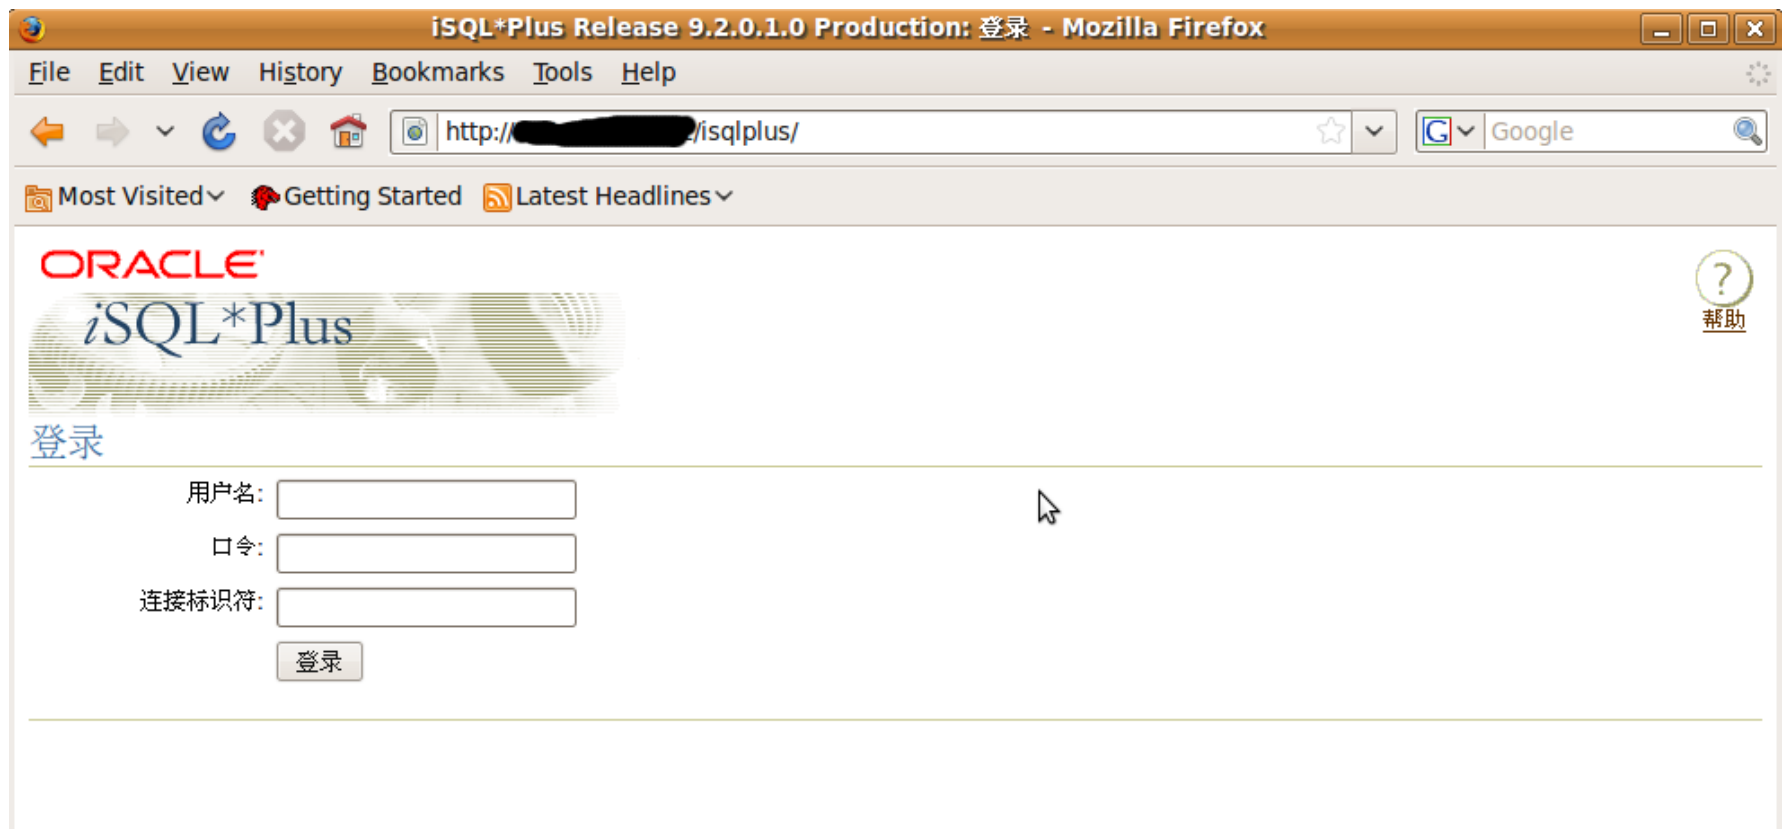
iSQL*Plus Release 9.2.0.1.0 Production: 登录 - Mozilla Firefox

File Edit View History Bookmarks Tools Help

http://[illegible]/isqlplus/

Google

Most Visited Getting Started Latest Headlines

ORACLE

iSQL*Plus

帮助

登录

用户名:

口令:

连接标识符:

登录